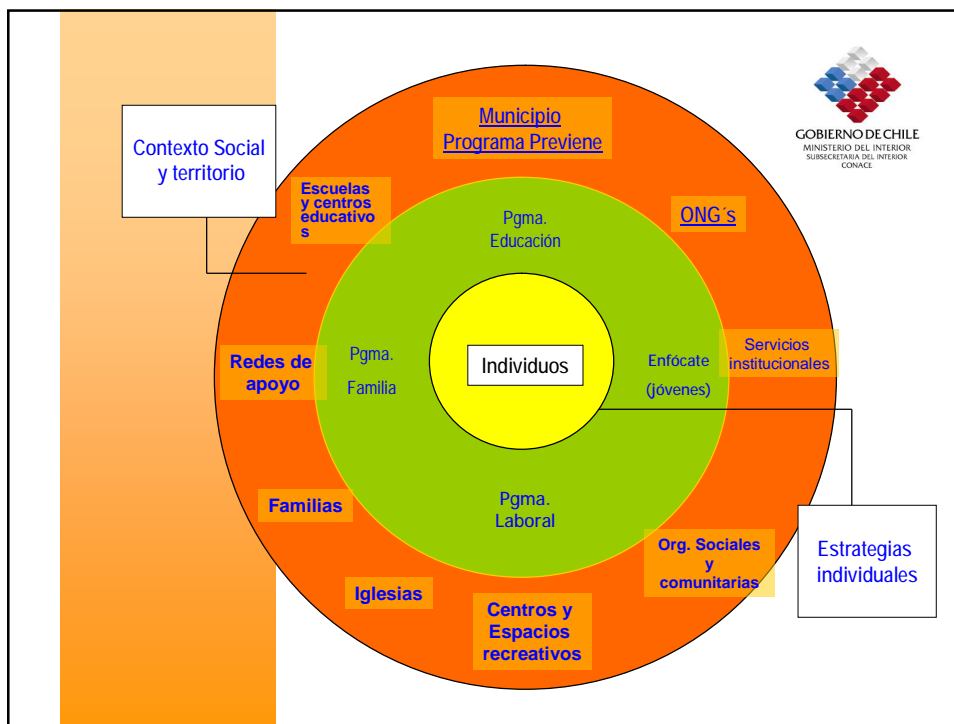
GOBIERNO DE CHILE
MINISTERIO DEL INTERIOR
SUBSECRETARIA DEL INTERIOR
CONACE

Contexto Social y territorio

Municipio
Programa Previene

Escuelas y centros educativos

ONG´s

Pgma. Educación

Redes de apoyo

Pgma. Familia

Individuos

Enfócate (jóvenes)

Servicios institucionales

Familias

Pgma. Laboral

Org. Sociales y comunitarias

Estrategias individuales

Iglesias

Centros y Espacios recreativos